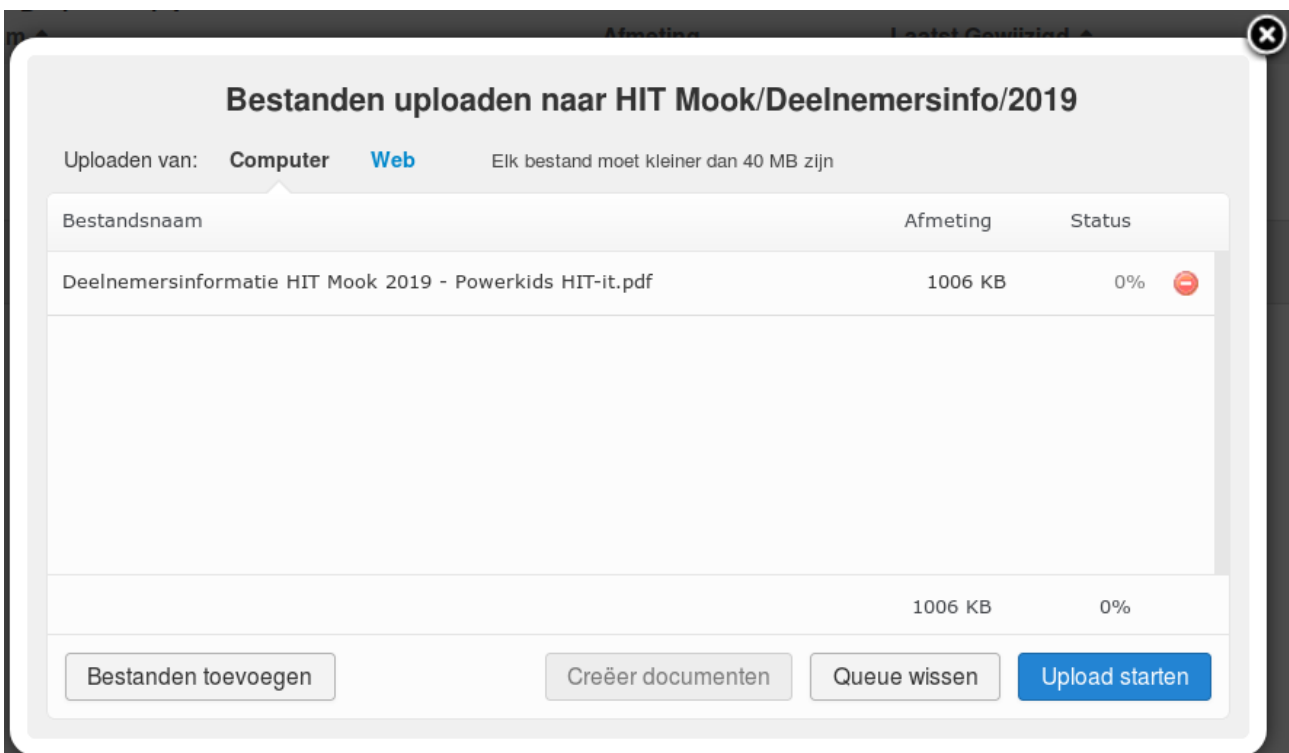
m ▲ Afmeting Laatst Gewijzigd ▲

Bestanden uploaden naar HIT Mook/Deelnemersinfo/2019

Uploaden van: Computer Web Elk bestand moet kleiner dan 40 MB zijn

| Bestandsnaam | Afmeting | Status |
|---|---|---|
| Deelnemersinformatie HIT Mook 2019 - Powerkids HIT-it.pdf | 1006 KB | 0% |
| | 1006 KB | 0% |

Bestanden toevoegen

Creëer documenten

Queue wissen

Upload starten